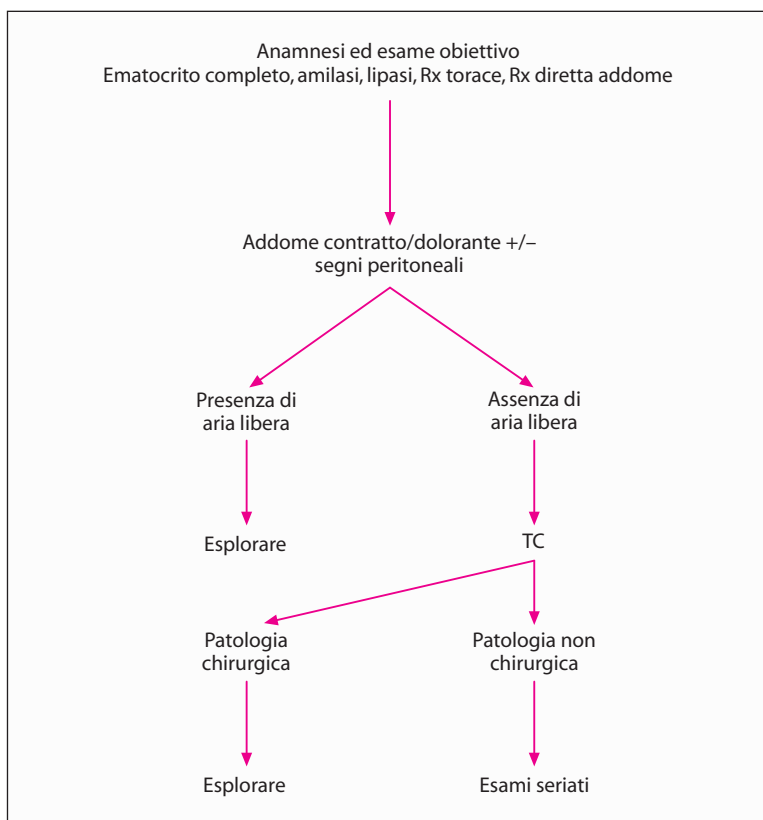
Anamnesi ed esame obiettivo
Ematocrito completo, amilasi, lipasi, Rx torace, Rx diretta addome

Addome contratto/dolorante +/– segni peritoneali

Presenza di aria libera

Assenza di aria libera

Esplorare

TC

Patologia chirurgica

Patologia non chirurgica

Esplorare

Esami seriati